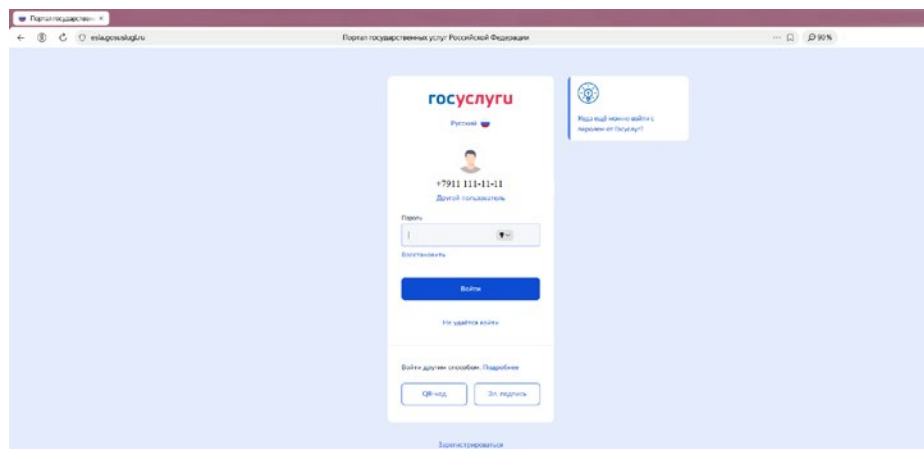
Портал государствен ×

esia.gosuslugi.ru

Портал государственных услуг Российской Федерации

90%

госуслуги

Русский

+7911 111-11-11

Другой пользователь

Пароль

Восстановить

Войти

Не удаётся войти

Войти другим способом. Подробнее

QR-код

Эл. подпись

Зарегистрироваться

Куда ещё можно войти с паролем от Госуслуг?